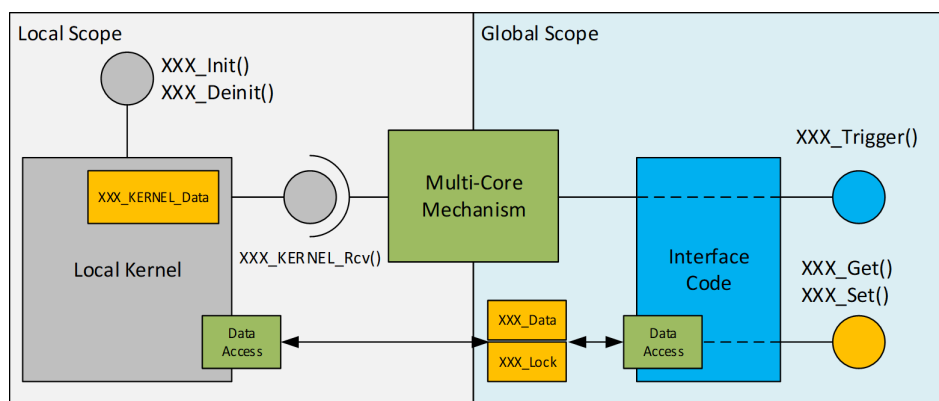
Local Scope

XXX_Init()
XXX_Deinit()

XXX_KERNEL_Data

Local Kernel

Data Access

XXX_KERNEL_Rcv()

Global Scope

Multi-Core Mechanism

XXX_Data

XXX_Lock

Interface Code

Data Access

XXX_Trigger()

XXX_Get()
XXX_Set()